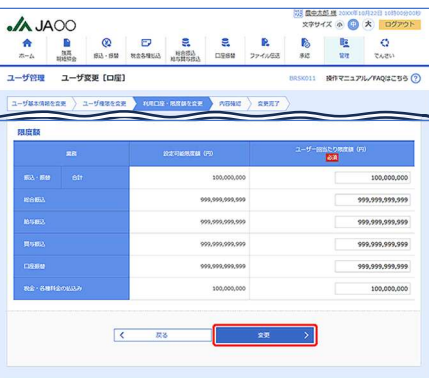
JAOO

霞が関太郎 様 2000年10月20日 15時00分00秒

文字サイズ 小 中 大 ログアウト

ホーム 残高 明細照会 振込・振替 税金各種払込 総合振込 給与賞与振込 口座振替 ファイル伝送 承認 管理 でんさい

ユーザ管理 ユーザ変更【口座】 BRSK011 操作マニュアル/FAQはこちら

ユーザ基本情報を変更 ユーザ権限を変更 利用口座・限度額を変更 内容確認 変更完了

限度額

| 業務 | | 設定可能限度額（円） | ユーザー当日当たり限度額（円） 必須 |
|---|---|---|---|
| 振込・振替 | 合計 | 100,000,000 | 100,000,000 |
| 総合振込 | | 999,999,999,999 | 999,999,999,999 |
| 給与振込 | | 999,999,999,999 | 999,999,999,999 |
| 賞与振込 | | 999,999,999,999 | 999,999,999,999 |
| 口座振替 | | 999,999,999,999 | 999,999,999,999 |
| 税金・各種料金の払込み | | 100,000,000 | 100,000,000 |

戻る 変更